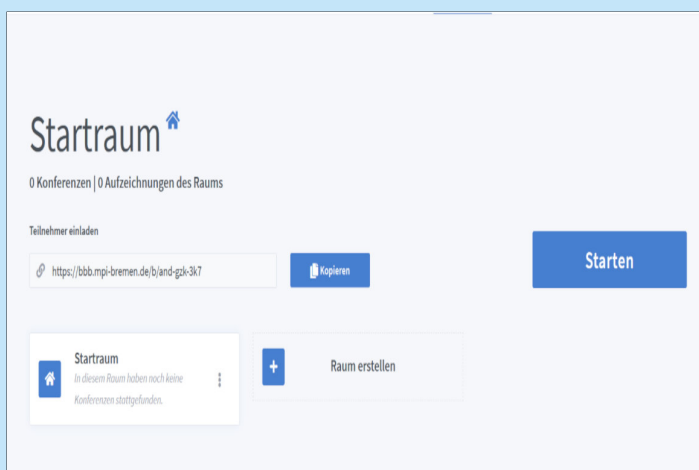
Startraum

0 Konferenzen | 0 Aufzeichnungen des Raums

Teilnehmer einladen

https://bbb.mpi-bremen.de/b/and-gzk-3k7

Kopieren

Starten

Startraum

In diesem Raum haben noch keine Konferenzen stattgefunden.

Raum erstellen